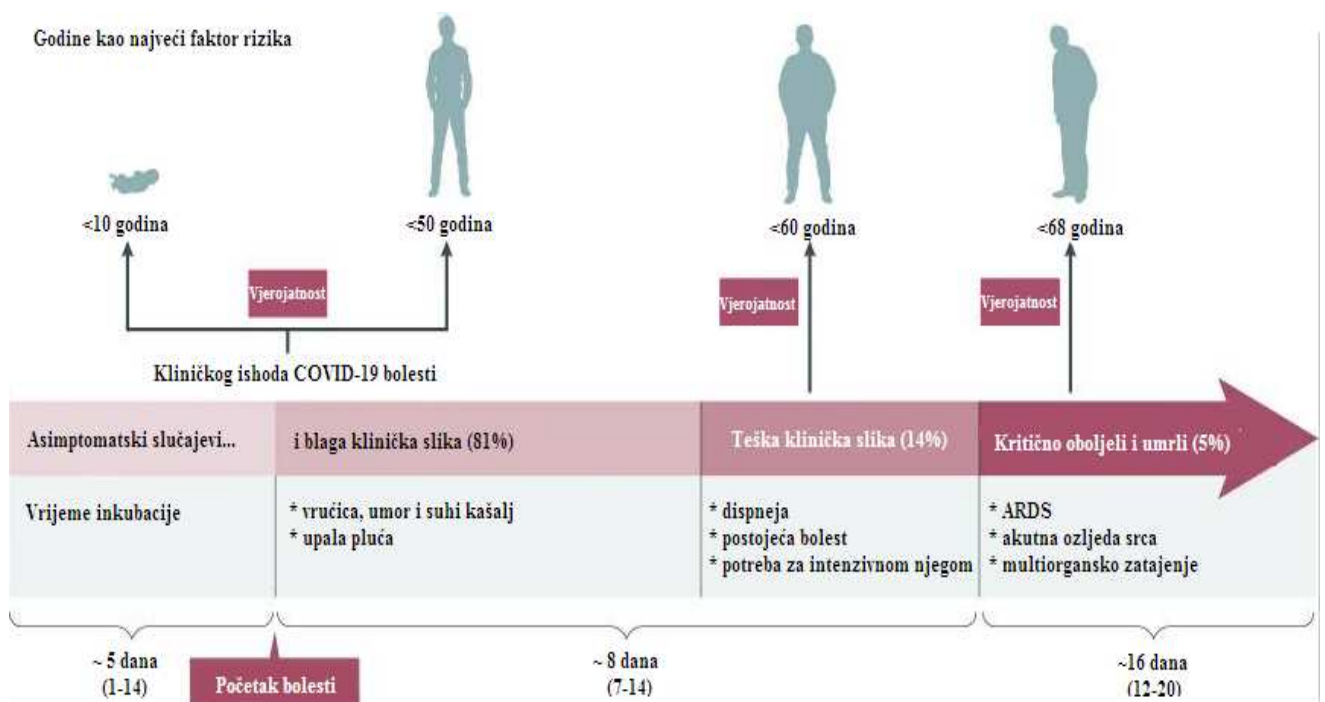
Godine kao najveći faktor rizika

<10 godina

<50 godina

<60 godina

<68 godina

Vjerojatnost

Vjerojatnost

Vjerojatnost

Kliničkog ishoda COVID-19 bolesti

Asimptomatski slučajevi...

i blaga klinička slika (81%)

Teška klinička slika (14%)

Kritično oboljeli i umrli (5%)

Vrijeme inkubacije

* vrućica, umor i suhi kašalj
* upala pluća

* dispneja
* postojeća bolest
* potreba za intenzivnom njegom

* ARDS
* akutna ozljeda srca
* multiorgansko zatajenje

~ 5 dana
(1-14)

Početak bolesti

~ 8 dana
(7-14)

~16 dana
(12-20)